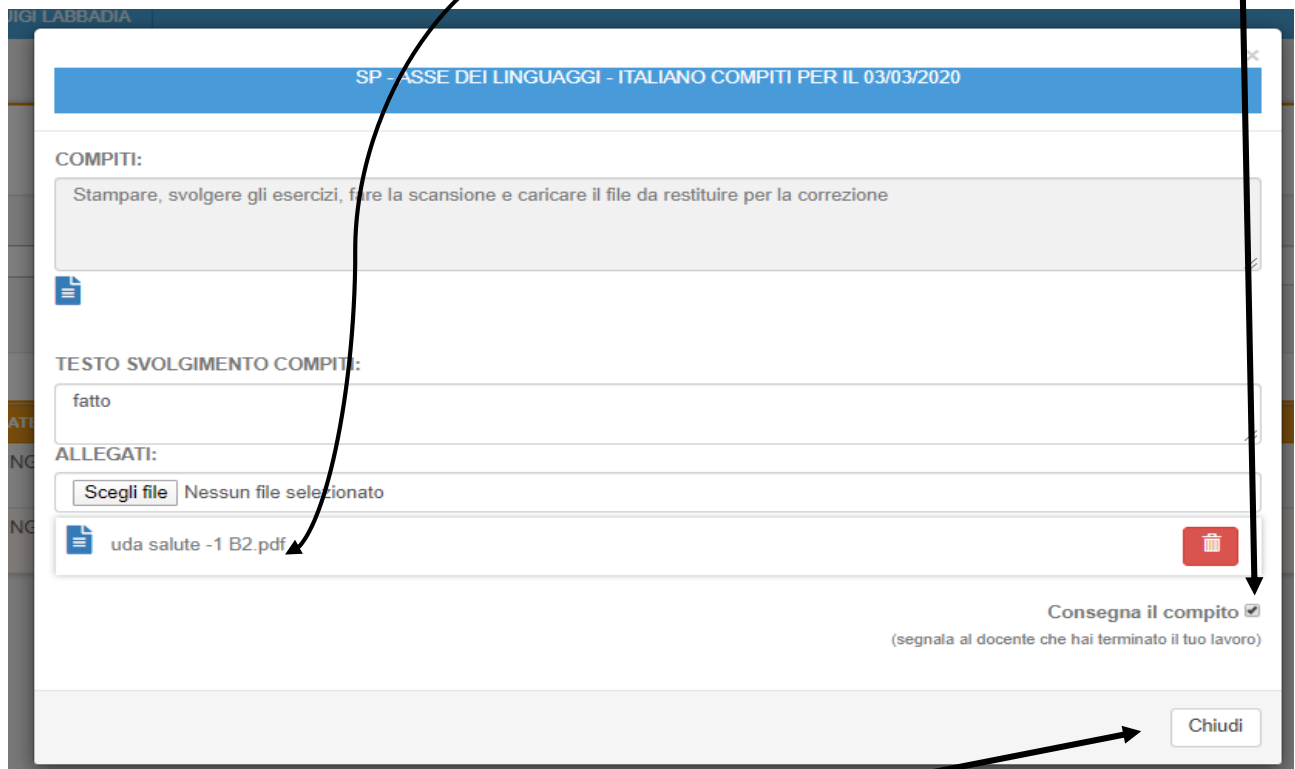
UIGI LABBADIA

×

SP - ASSE DEI LINGUAGGI - ITALIANO COMPITI PER IL 03/03/2020

COMPITI:

Stampare, svolgere gli esercizi, fare la scansione e caricare il file da restituire per la correzione

TESTO SVOLGIMENTO COMPITI:

fatto

ALLEGATI:

Scegli file Nessun file selezionato

uda salute -1 B2.pdf

Consegna il compito

(segnala al docente che hai terminato il tuo lavoro)

Chiudi